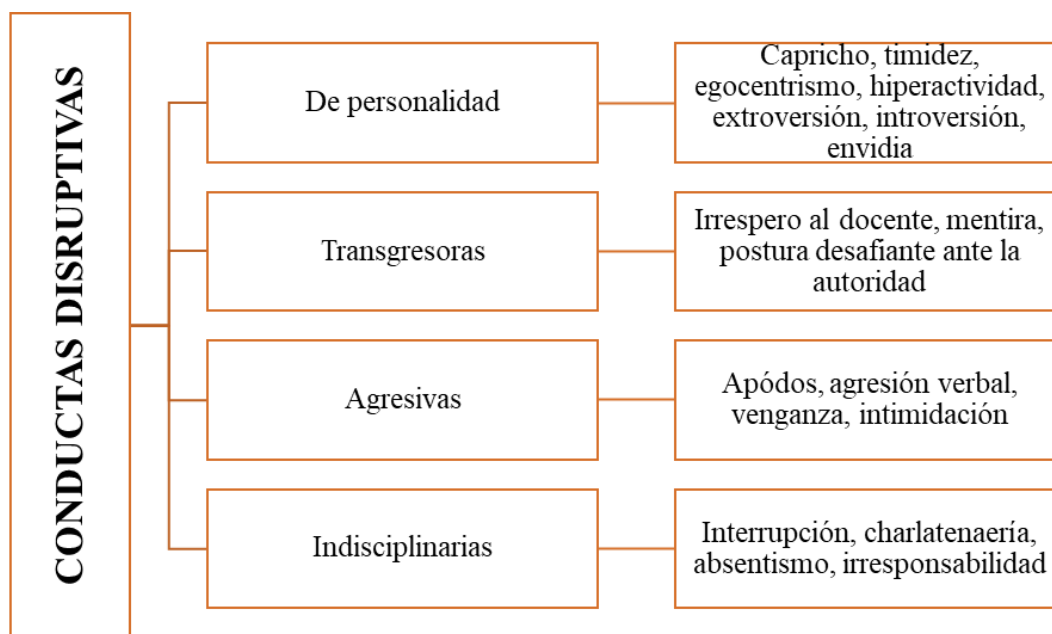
CONDUCTAS DISRUPTIVAS

De personalidad

Capricho, timidez, egocentrismo, hiperactividad, extroversión, introversión, envidia

Transgresoras

Irrespero al docente, mentira, postura desafiante ante la autoridad

Agresivas

Apódos, agresión verbal, venganza, intimidación

Indisciplinarias

Interrupción, charlatenaería, absentismo, irresponsabilidad